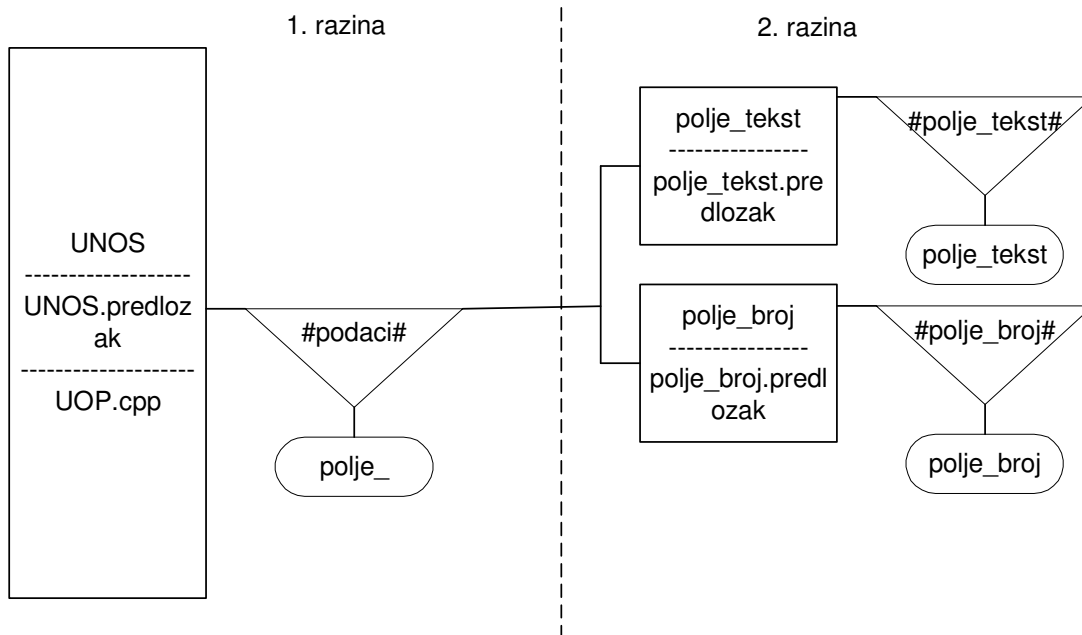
1. razina

2. razina

UNOS
------------------
UNOS.predlozak
------------------
UOP.cpp

#podaci#

polje_

polje_tekst
---------------
polje_tekst.predlozak

#polje_tekst#

polje_tekst

polje_broj
---------------
polje_broj.predlozak

#polje_broj#

polje_broj